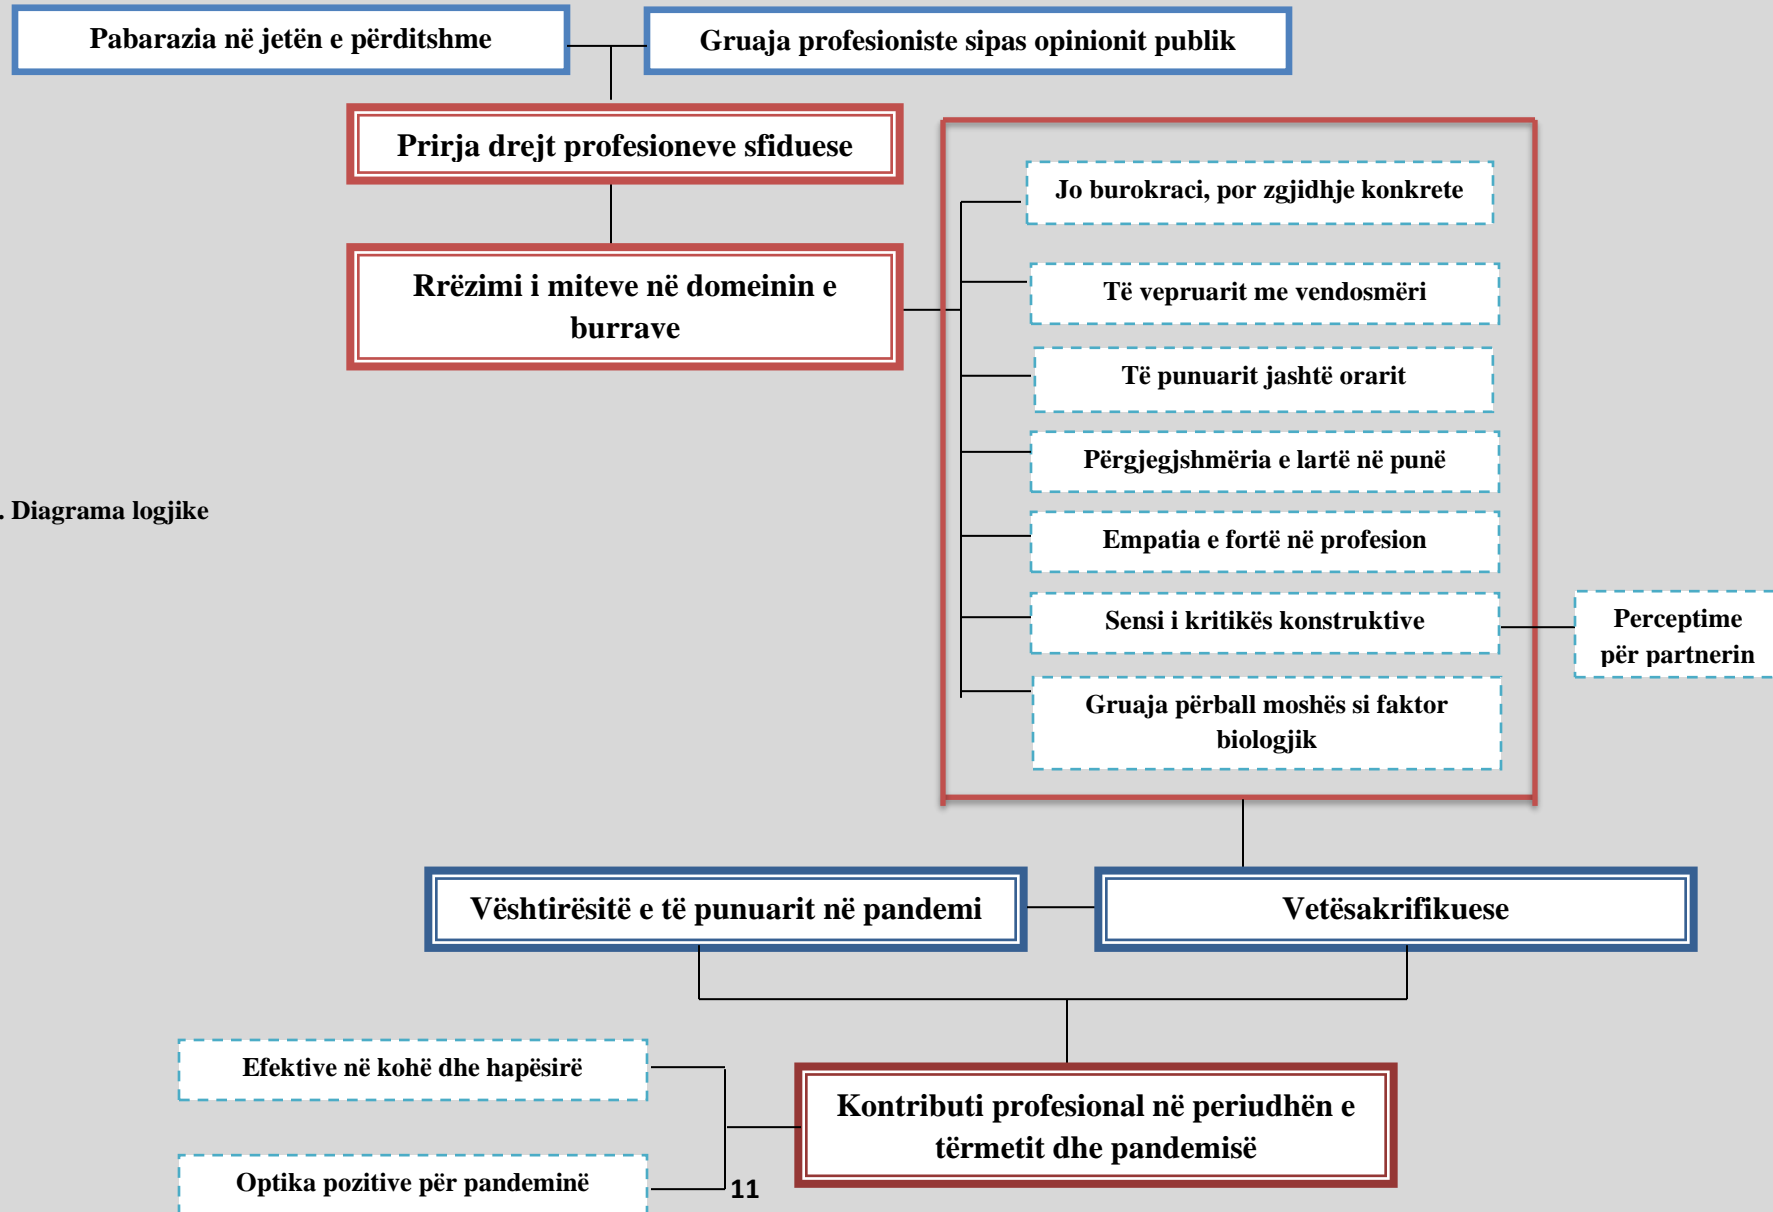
Pabarazia në jetën e përditshme

Gruaja profesioniste sipas opinionit publik

Prirja drejt profesioneve sfiduese

Rrëzimi i miteve në domeinin e burrave

Jo burokraci, por zgjidhje konkrete

Të vepruarit me vendosmëri

Të punuarit jashtë orarit

Përgjegjshmëria e lartë në punë

Empatia e fortë në profesion

Sensi i kritikës konstruktive

Perceptime për partnerin

Gruaja përball moshës si faktor biologjik

. Diagrama logjike

Vështirësitë e të punuarit në pandemi

Vetësakrifikuese

Efektive në kohë dhe hapësirë

Kontributi profesional në periudhën e tërmetit dhe pandemisë

Optika pozitive për pandeminë

11